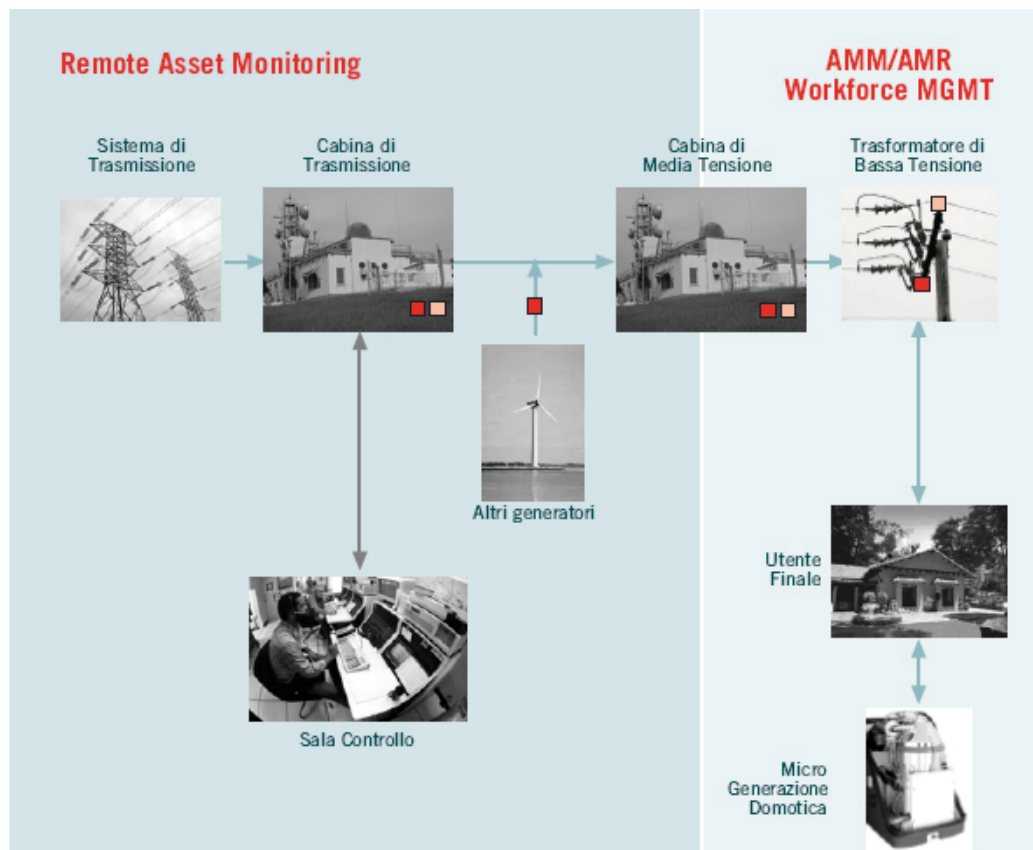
Remote Asset Monitoring

AMM/AMR
Workforce MGMT

Sistema di Trasmissione

Cabina di Trasmissione

Cabina di Media Tensione

Trasformatore di Bassa Tensione

Altri generatori

Sala Controllo

Utente Finale

Micro Generazione Domotica